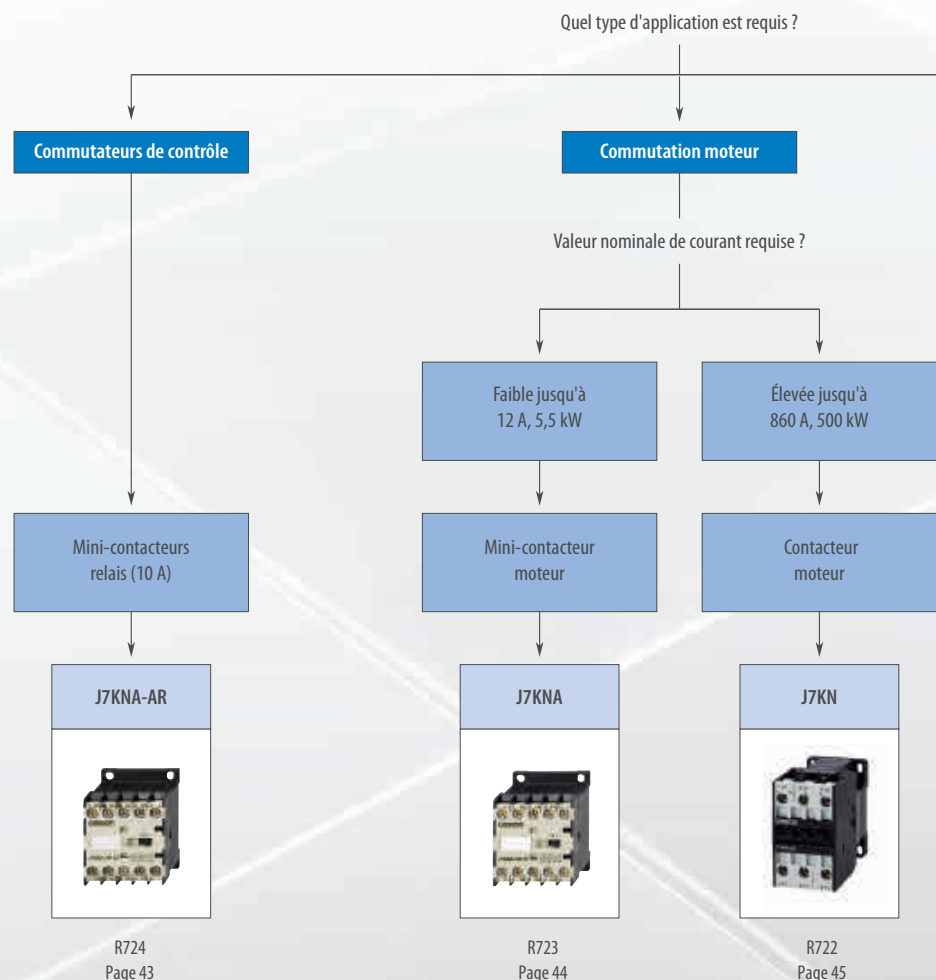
Quel type d'application est requis ?

Commutateurs de contrôle

Commutation moteur

Valeur nominale de courant requise ?

Faible jusqu'à 12 A, 5,5 kW

Élevée jusqu'à 860 A, 500 kW

Mini-contacteurs relais (10 A)

Mini-contacteur moteur

Contacteur moteur

J7KNA-AR

J7KNA

J7KN

R724
Page 43

R723
Page 44

R722
Page 45